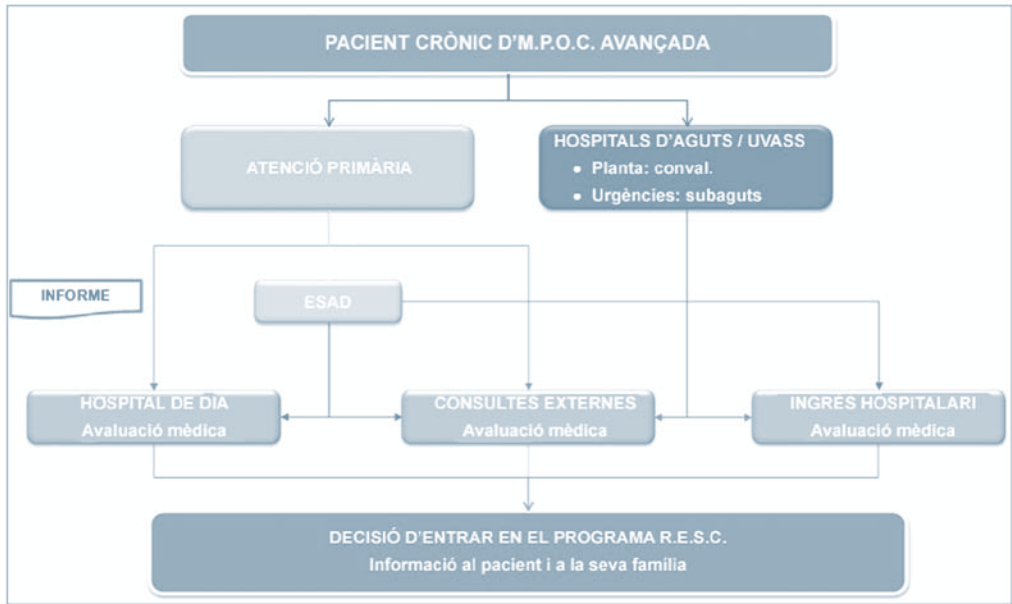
PACIENT CRÒNIC D'M.P.O.C. AVANÇADA

ATENCIÓ PRIMÀRIA

HOSPITALS D'AGUTS / UVASS
• Planta: conval.
• Urgències: subaguts

INFORME

ESAD

HOSPITAL DE DIA
Avaluació mèdica

CONSULTES EXTERNES
Avaluació mèdica

INGRÉS HOSPITALARI
Avaluació mèdica

DECISIÓ D'ENTRAR EN EL PROGRAMA R.E.S.C.
Informació al pacient i a la seva família